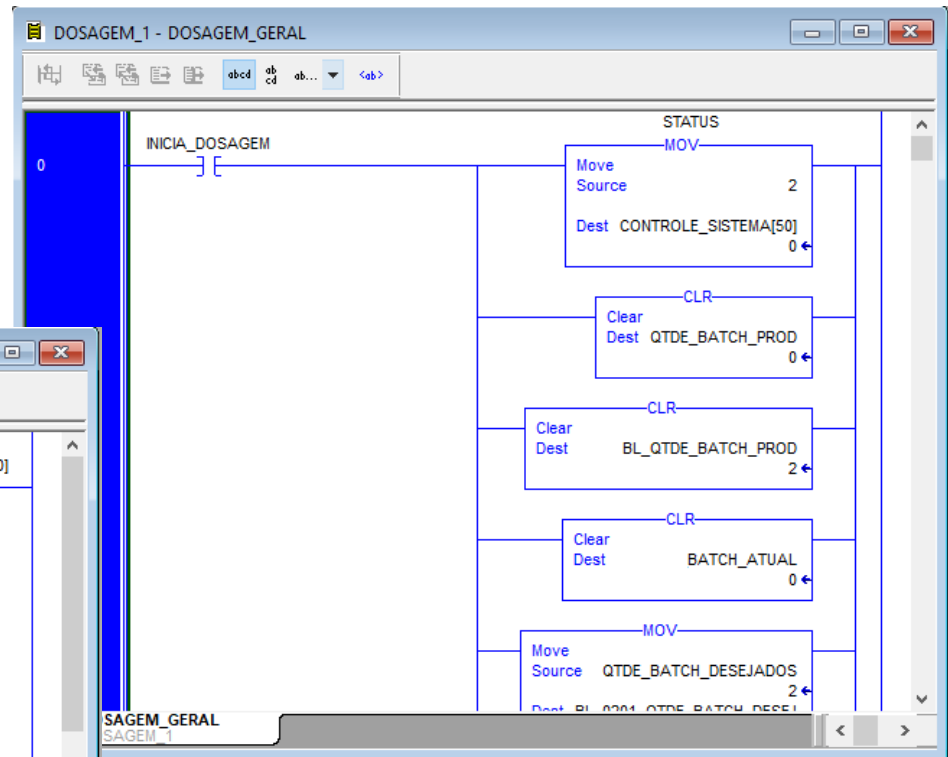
DOSAGEM_1 - DOSAGEM_GERAL

abcd ab cd ab... <ab>

0

INICIA_DOSAGEM

STATUS
MOV
Move
Source 2
Dest CONTROLE_SISTEMA[50]
0

CLR
Clear
Dest QTDE_BATCH_PROD
0

CLR
Clear
Dest BL_QTDE_BATCH_PROD
2

CLR
Clear
Dest BATCH_ATUAL
0

MOV
Move
Source QTDE_BATCH_DESEJADOS
2
Dest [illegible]

0]

SAGEM_GERAL
SAGEM_1